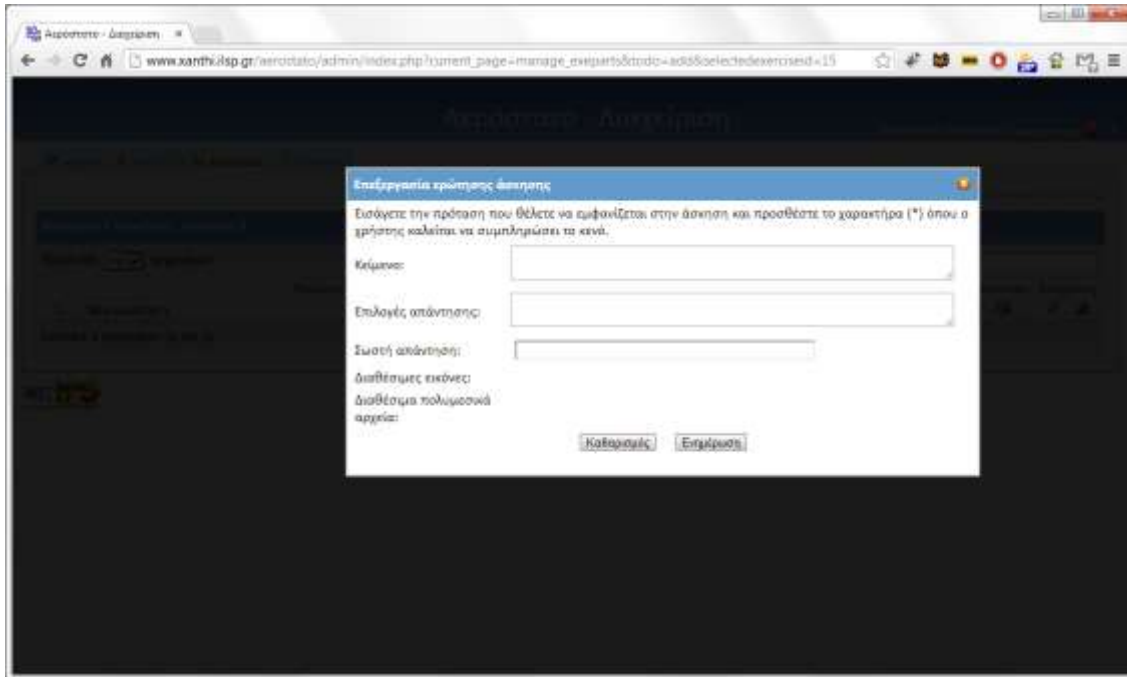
Αερόστατο - Διαχείριση ×

www.xanthi.ilsp.gr/aerostato/admin/index.php?current_page=manage_exeparts&todo=add&selectedexercisesid=15

Αερόστατο - Διαχείριση

Επεξεργασία ερώτησης άσκησης

Εισάγετε την πρόταση που θέλετε να εμφανίζεται στην άσκηση και προσθέστε το χαρακτήρα (*) όπου ο χρήστης καλείται να συμπληρώσει τα κενά.

Κείμενο:

Επιλογές απάντησης:

Σωστή απάντηση:

Διαθέσιμες εικόνες:

Διαθέσιμα πολυμεσικά αρχεία:

Καθαρισμός Ενημέρωση